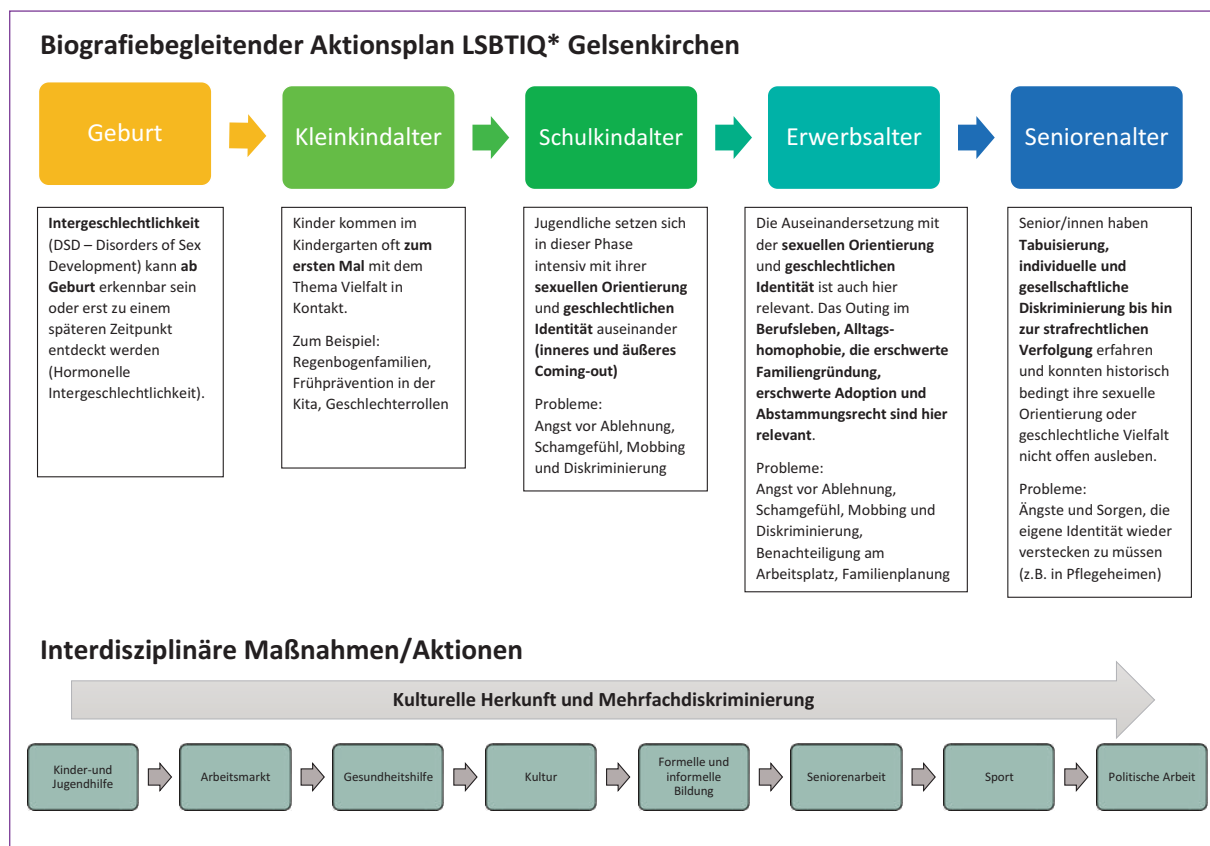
Biografiebegleitender Aktionsplan LSBTIQ* Gelsenkirchen

Geburt

Kleinkindalter

Schulkindalter

Erwerbsalter

Seniorenalter

Intergeschlechtlichkeit (DSD – Disorders of Sex Development) kann ab Geburt erkennbar sein oder erst zu einem späteren Zeitpunkt entdeckt werden (Hormonelle Intergeschlechtlichkeit).

Kinder kommen im Kindergarten oft zum ersten Mal mit dem Thema Vielfalt in Kontakt.

Zum Beispiel: Regenbogenfamilien, Frühprävention in der Kita, Geschlechterrollen

Jugendliche setzen sich in dieser Phase intensiv mit ihrer sexuellen Orientierung und geschlechtlichen Identität auseinander (inneres und äußeres Coming-out)

Probleme: Angst vor Ablehnung, Schamgefühl, Mobbing und Diskriminierung

Die Auseinandersetzung mit der sexuellen Orientierung und geschlechtlichen Identität ist auch hier relevant. Das Outing im Berufsleben, Alltagshomophobie, die erschwerte Familiengründung, erschwerte Adoption und Abstammungsrecht sind hier relevant.

Probleme: Angst vor Ablehnung, Schamgefühl, Mobbing und Diskriminierung, Benachteiligung am Arbeitsplatz, Familienplanung

Senior/innen haben Tabuisierung, individuelle und gesellschaftliche Diskriminierung bis hin zur strafrechtlichen Verfolgung erfahren und konnten historisch bedingt ihre sexuelle Orientierung oder geschlechtliche Vielfalt nicht offen ausleben.

Probleme: Ängste und Sorgen, die eigene Identität wieder verstecken zu müssen (z.B. in Pflegeheimen)

Interdisziplinäre Maßnahmen/Aktionen

Kulturelle Herkunft und Mehrfachdiskriminierung

Kinder-und Jugendhilfe

Arbeitsmarkt

Gesundheitshilfe

Kultur

Formelle und informelle Bildung

Seniorenarbeit

Sport

Politische Arbeit